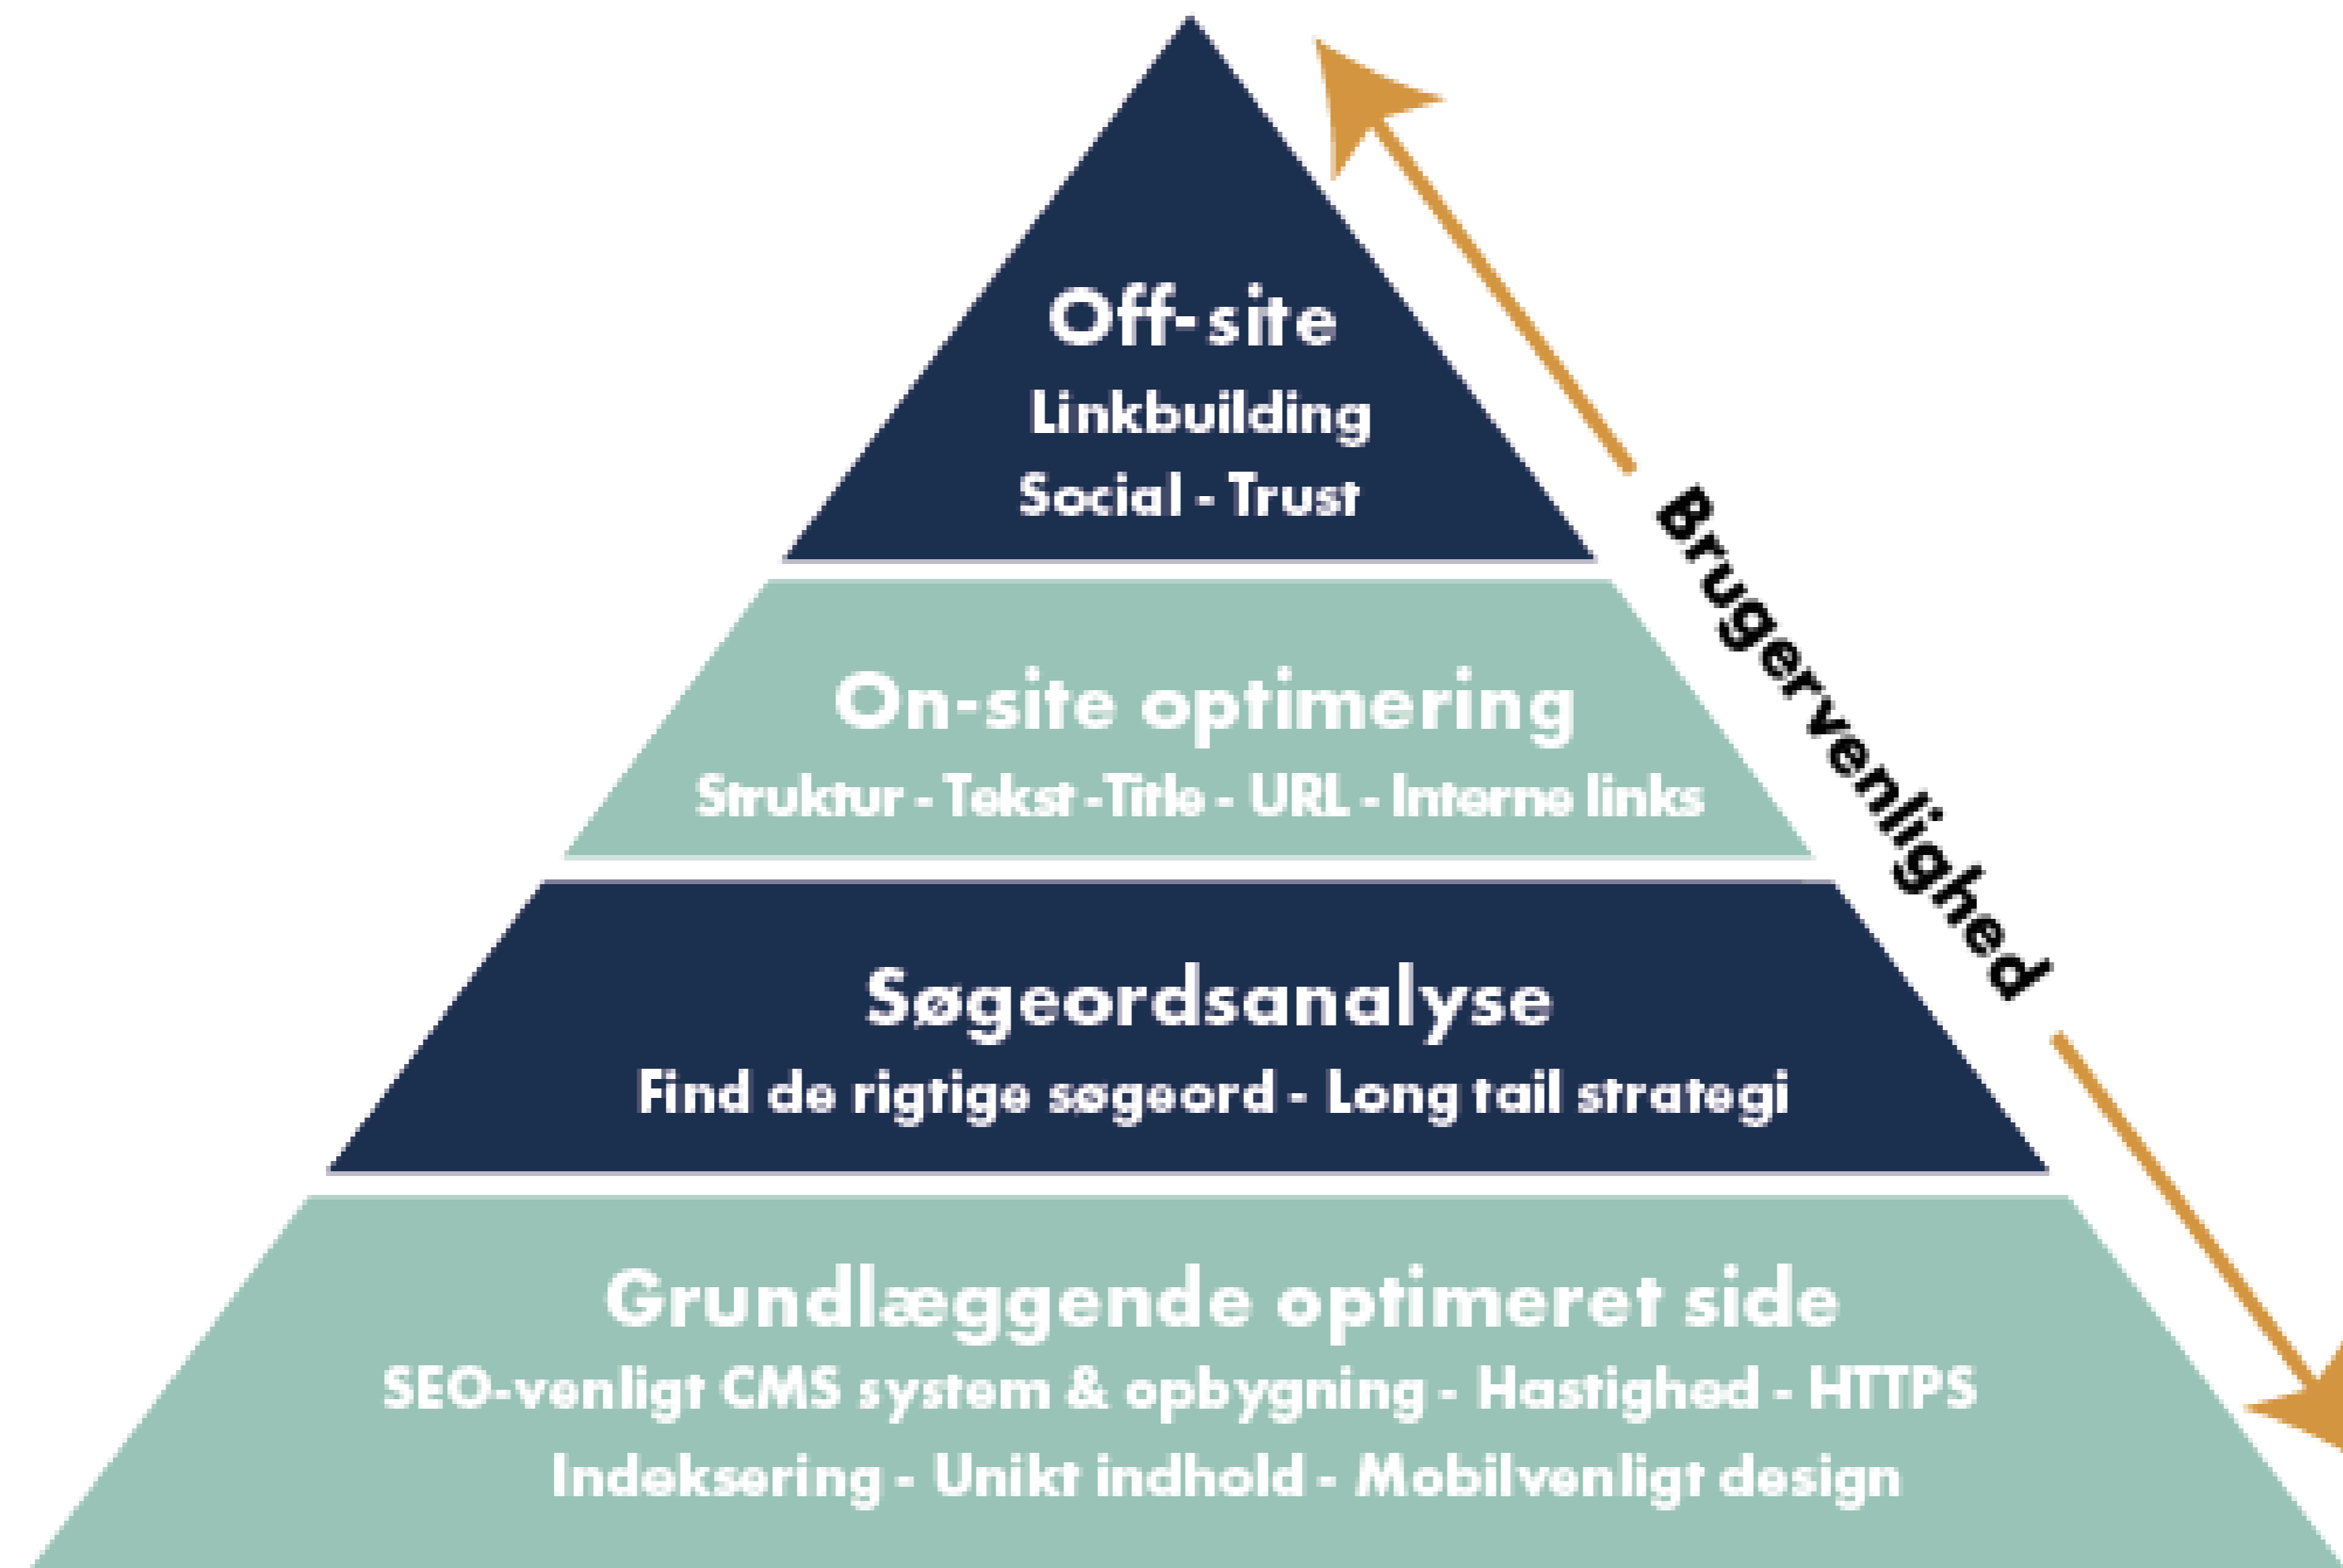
Off-site
Linkbuilding
Social - Trust

Brugervenlighed

On-site optimering
Struktur - Tekst -Title - URL - Interne links

Søgeordsanalyse
Find de rigtige søgeord - Long tail strategi

Grundlæggende optimeret side
SEO-venligt CMS system & opbygning - Hastighed - HTTPS
Indeksering - Unikt indhold - Mobilvenligt design